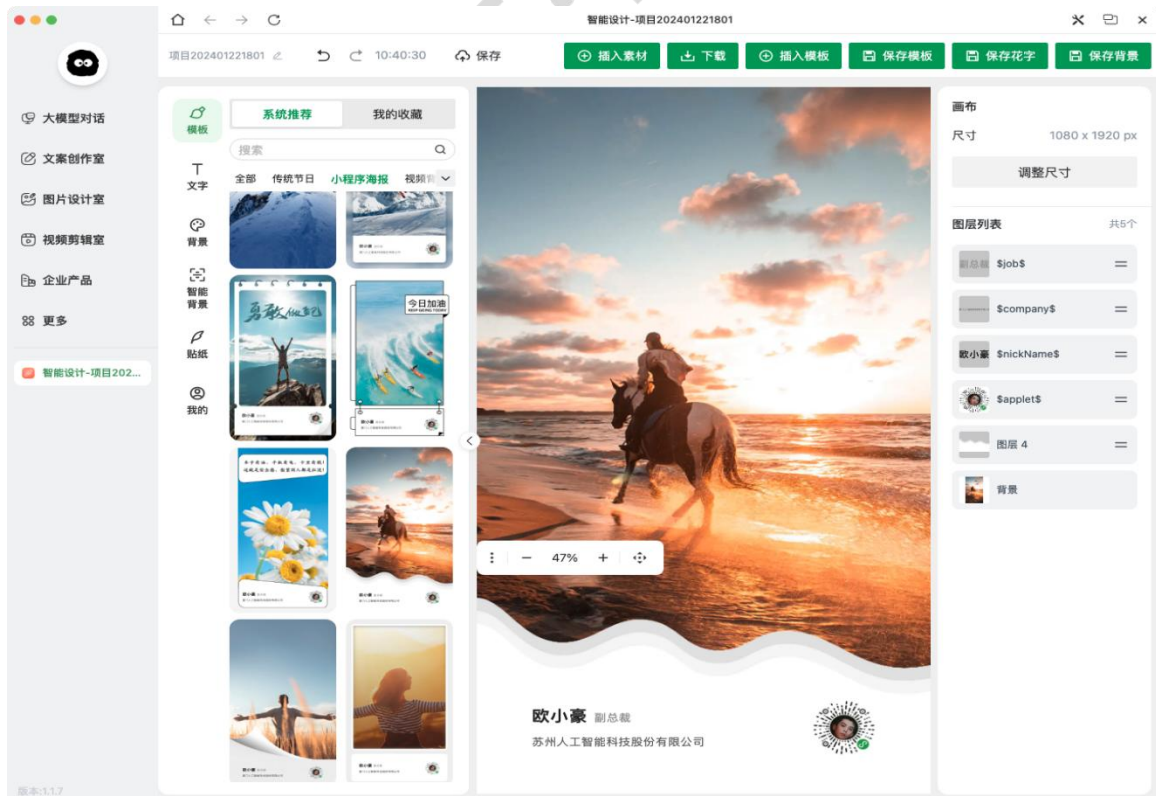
智能设计-项目202401221801

项目202401221801 10:40:30 保存

插入素材 下载 插入模板 保存模板 保存花字 保存背景

大模型对话
文案创作室
图片设计室
视频剪辑室
企业产品
更多

智能设计-项目202...

版本:1.1.7

模板
文字
背景
智能背景
贴纸
我的

系统推荐 我的收藏

搜索

全部 传统节日 小程序海报 视频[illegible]

勇敢做自己

今日加油

47%

欧小豪 副总裁
苏州人工智能科技股份有限公司

画布
尺寸 1080 x 1920 px
调整尺寸

图层列表 共5个
副总裁 $job$
$company$
欧小豪 $nickName$
$applet$
图层 4
背景